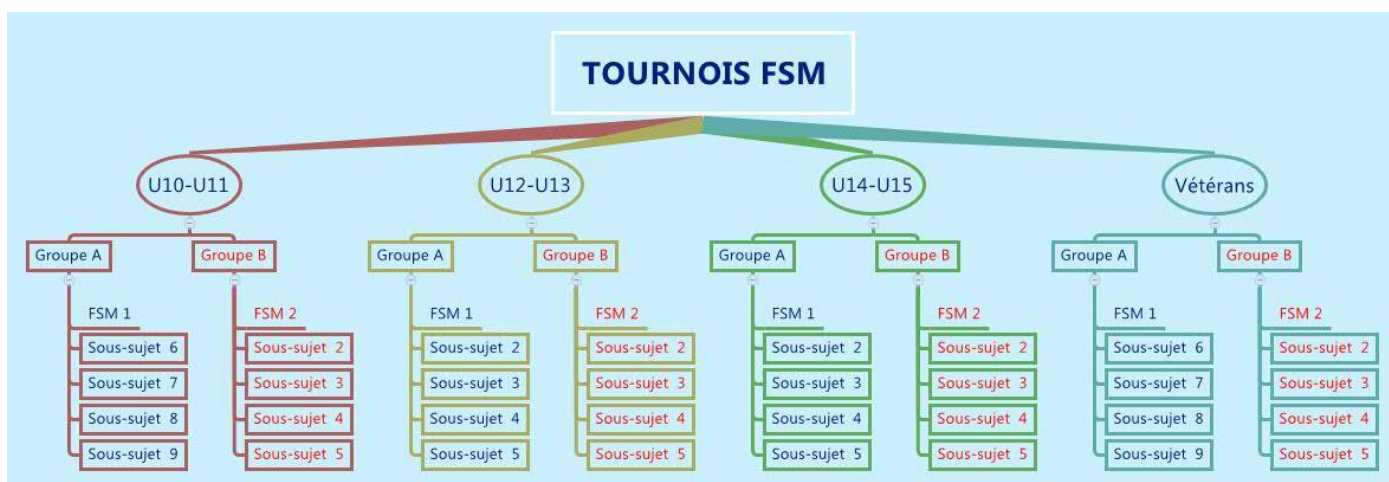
TOURNOIS FSM

U10-U11

Groupe A

FSM 1

Sous-sujet 6

Sous-sujet 7

Sous-sujet 8

Sous-sujet 9

Groupe B

FSM 2

Sous-sujet 2

Sous-sujet 3

Sous-sujet 4

Sous-sujet 5

U12-U13

Groupe A

FSM 1

Sous-sujet 2

Sous-sujet 3

Sous-sujet 4

Sous-sujet 5

Groupe B

FSM 2

Sous-sujet 2

Sous-sujet 3

Sous-sujet 4

Sous-sujet 5

U14-U15

Groupe A

FSM 1

Sous-sujet 2

Sous-sujet 3

Sous-sujet 4

Sous-sujet 5

Groupe B

FSM 2

Sous-sujet 2

Sous-sujet 3

Sous-sujet 4

Sous-sujet 5

Vétérans

Groupe A

FSM 1

Sous-sujet 6

Sous-sujet 7

Sous-sujet 8

Sous-sujet 9

Groupe B

FSM 2

Sous-sujet 2

Sous-sujet 3

Sous-sujet 4

Sous-sujet 5